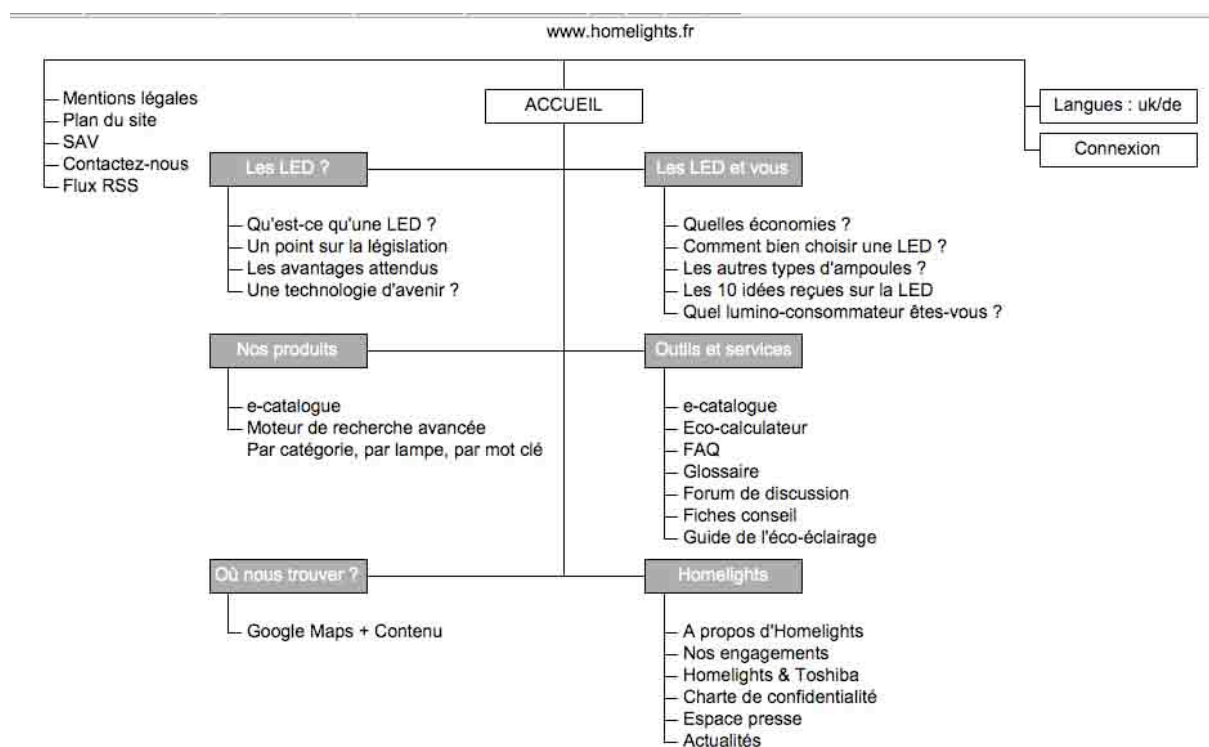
www.homelights.fr

Mentions légales
Plan du site
SAV
Contactez-nous
Flux RSS

ACCUEIL

Langues : uk/de

Connexion

Les LED ?

Qu'est-ce qu'une LED ?
Un point sur la législation
Les avantages attendus
Une technologie d'avenir ?

Les LED et vous

Quelles économies ?
Comment bien choisir une LED ?
Les autres types d'ampoules ?
Les 10 idées reçues sur la LED
Quel lumino-consommateur êtes-vous ?

Nos produits

e-catalogue
Moteur de recherche avancée
Par catégorie, par lampe, par mot clé

Outils et services

e-catalogue
Eco-calculateur
FAQ
Glossaire
Forum de discussion
Fiches conseil
Guide de l'éco-éclairage

Où nous trouver ?

Google Maps + Contenu

Homelights

A propos d'Homelights
Nos engagements
Homelights & Toshiba
Charte de confidentialité
Espace presse
Actualités